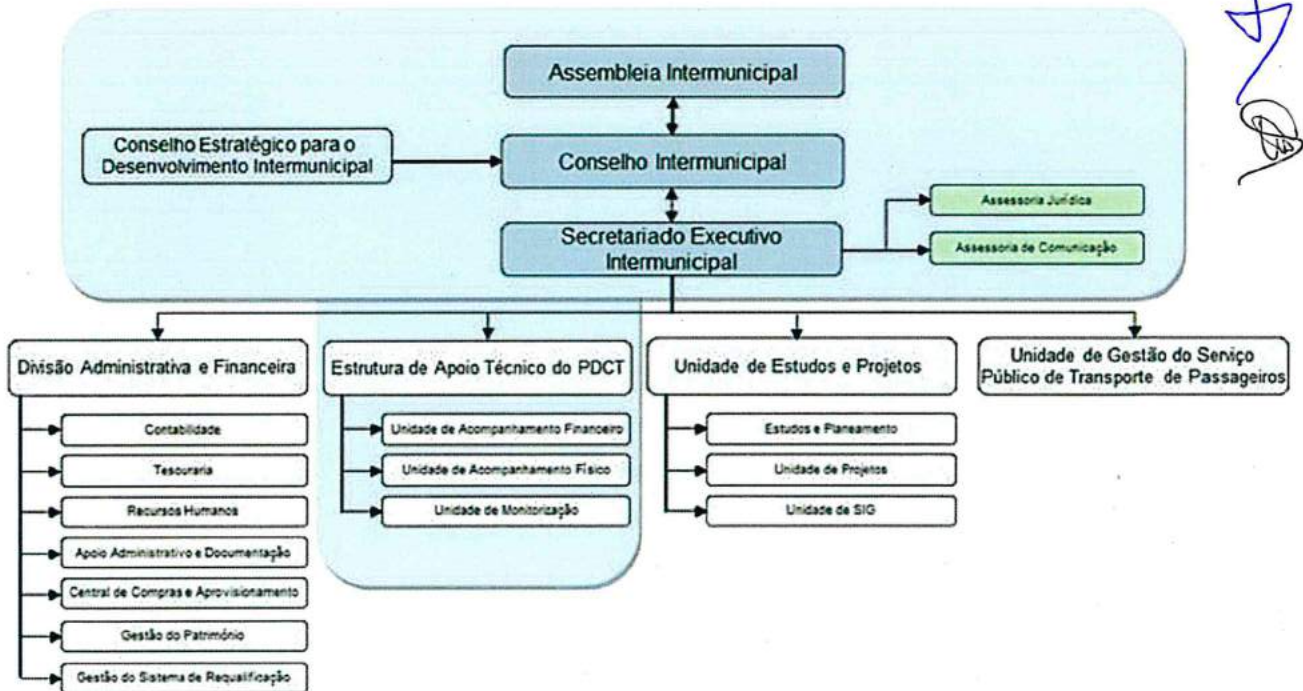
Assembleia Intermunicipal

Conselho Estratégico para o Desenvolvimento Intermunicipal

Conselho Intermunicipal

Secretariado Executivo Intermunicipal

Assessoria Jurídica

Assessoria de Comunicação

Divisão Administrativa e Financeira

Contabilidade

Tesouraria

Recursos Humanos

Apoio Administrativo e Documentação

Central de Compras e Aprovisionamento

Gestão do Património

Gestão do Sistema de Requalificação

Estrutura de Apoio Técnico do PDCT

Unidade de Acompanhamento Financeiro

Unidade de Acompanhamento Físico

Unidade de Monitorização

Unidade de Estudos e Projetos

Estudos e Planeamento

Unidade de Projetos

Unidade de SIG

Unidade de Gestão do Serviço Público de Transporte de Passageiros